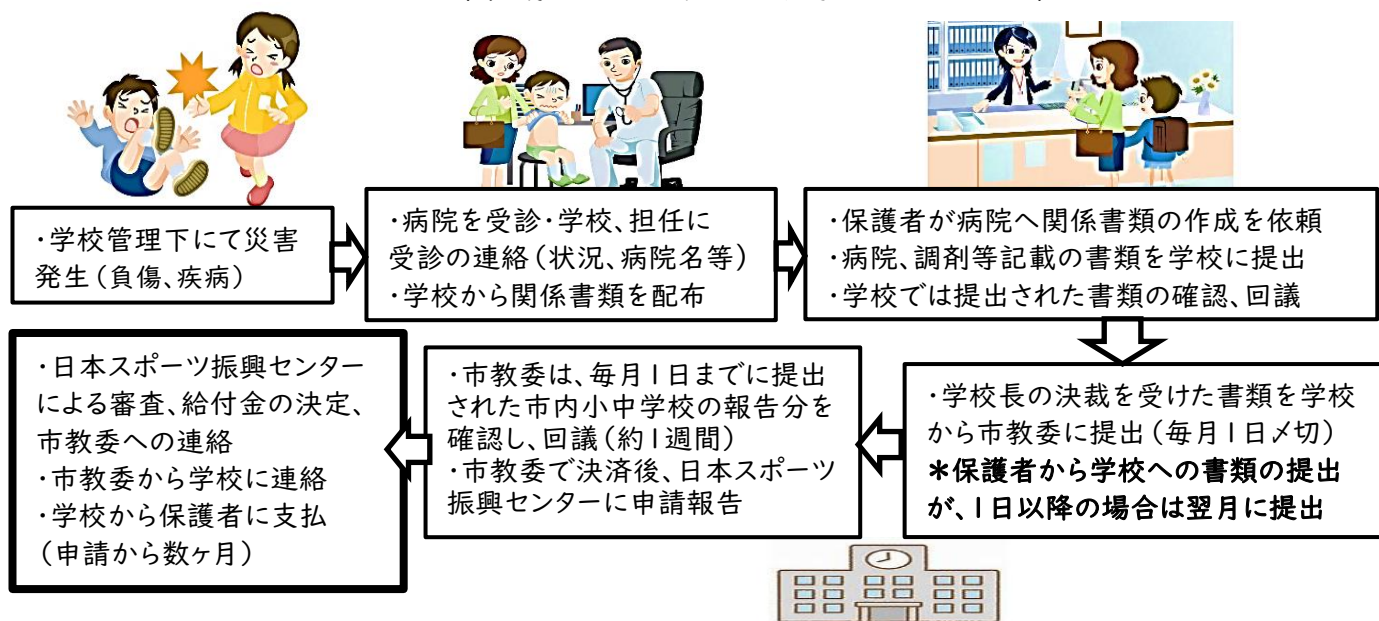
・学校管理下にて災害発生（負傷、疾病）

・病院を受診・学校、担任に受診の連絡（状況、病院名等）
・学校から関係書類を配布

・保護者が病院へ関係書類の作成を依頼
・病院、調剤等記載の書類を学校に提出
・学校では提出された書類の確認、回議

・学校長の決裁を受けた書類を学校から市教委に提出（毎月１日〆切）
＊保護者から学校への書類の提出が、１日以降の場合は翌月に提出

・市教委は、毎月１日までに提出された市内小中学校の報告分を確認し、回議（約１週間）
・市教委で決済後、日本スポーツ振興センターに申請報告

・日本スポーツ振興センターによる審査、給付金の決定、市教委への連絡
・市教委から学校に連絡
・学校から保護者に支払（申請から数ヶ月）